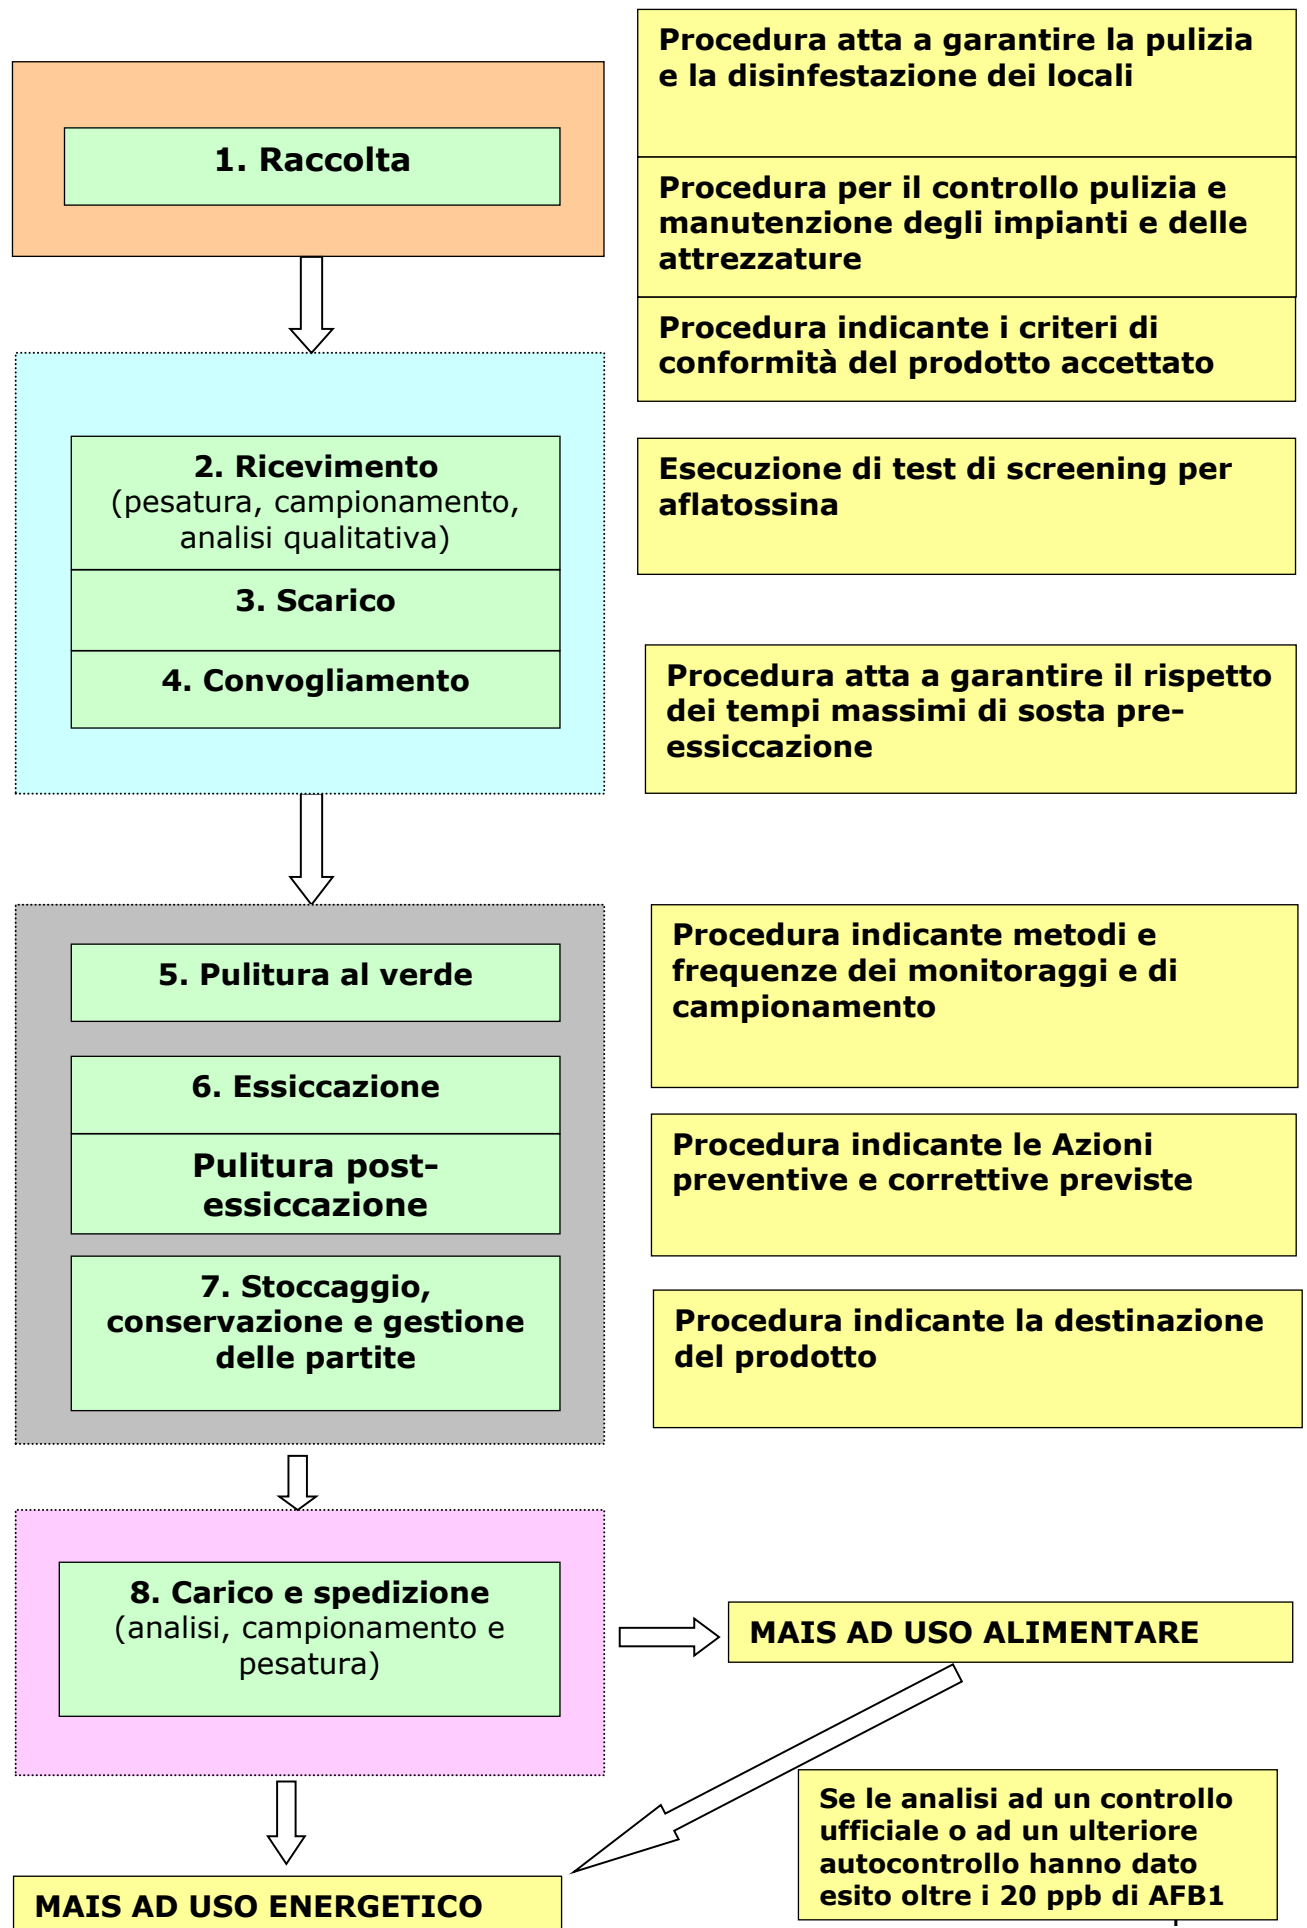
1. Raccolta

Procedura atta a garantire la pulizia e la disinfestazione dei locali

Procedura per il controllo pulizia e manutenzione degli impianti e delle attrezzature

Procedura indicante i criteri di conformità del prodotto accettato

2. Ricevimento (pesatura, campionamento, analisi qualitativa)

3. Scarico

4. Convogliamento

Esecuzione di test di screening per aflatossina

Procedura atta a garantire il rispetto dei tempi massimi di sosta pre-essiccazione

5. Pulitura al verde

6. Essiccazione

Pulitura post-essiccazione

7. Stoccaggio, conservazione e gestione delle partite

Procedura indicante metodi e frequenze dei monitoraggi e di campionamento

Procedura indicante le Azioni preventive e correttive previste

Procedura indicante la destinazione del prodotto

8. Carico e spedizione (analisi, campionamento e pesatura)

MAIS AD USO ALIMENTARE

Se le analisi ad un controllo ufficiale o ad un ulteriore autocontrollo hanno dato esito oltre i 20 ppb di AFB1

MAIS AD USO ENERGETICO